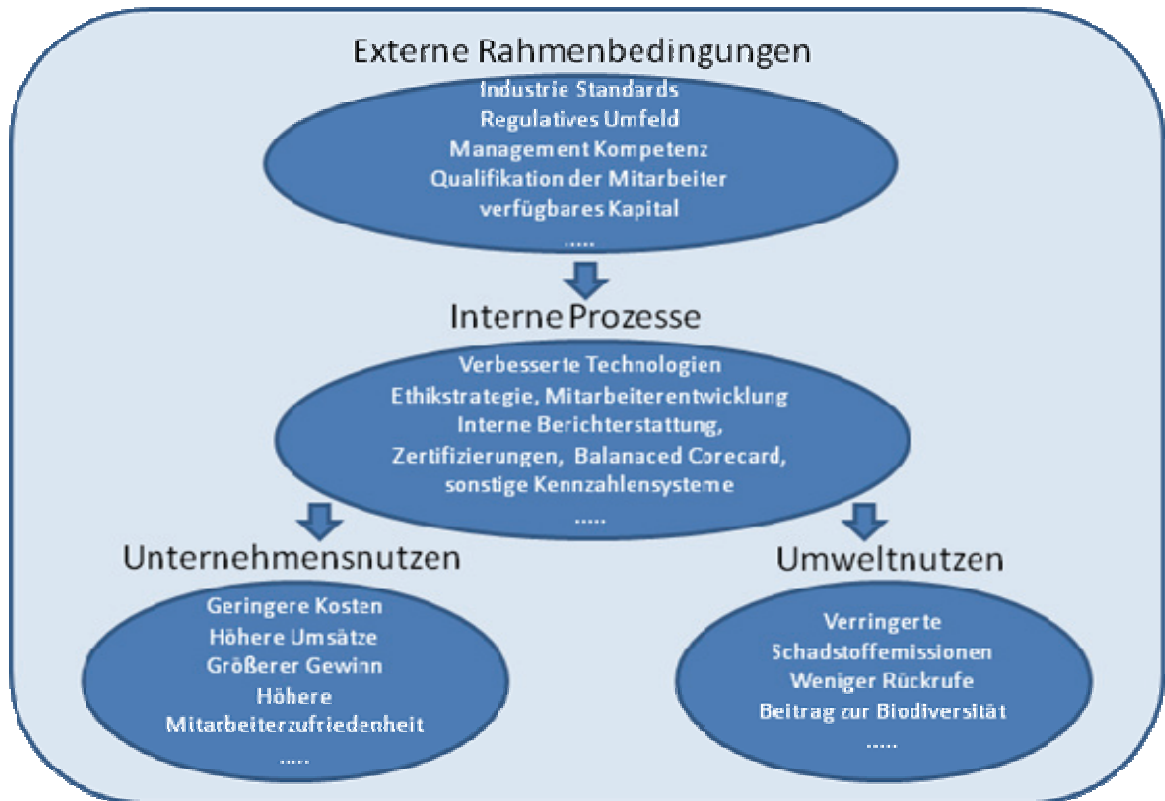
Externe Rahmenbedingungen

Industrie Standards
Regulatives Umfeld
Management Kompetenz
Qualifikation der Mitarbeiter
verfügbares Kapital
.....

Interne Prozesse

Verbesserte Technologien
Ethikstrategie, Mitarbeiterentwicklung
Interne Berichterstattung,
Zertifizierungen, Balanaced Corecard,
sonstige Kennzahlensysteme
.....

Unternehmensnutzen

Geringere Kosten
Höhere Umsätze
Größerer Gewinn
Höhere
Mitarbeiterzufriedenheit
.....

Umweltnutzen

Verringerte
Schadstoffemissionen
Weniger Rückrufe
Beitrag zur Biodiversität
.....